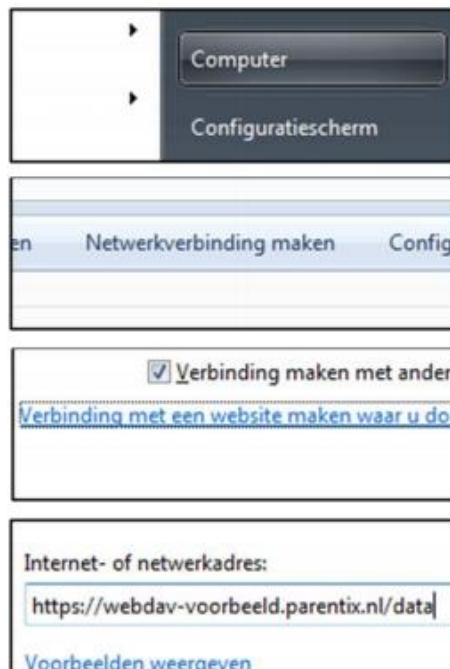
Computer

Configuratiescherm

en Netwerkverbinding maken Config

Verbinding maken met ander

Verbinding met een website maken waar u do

Internet- of netwerkadres:

https://webdav-voorbeeld.parentix.nl/data

Voorbeelden weergeven